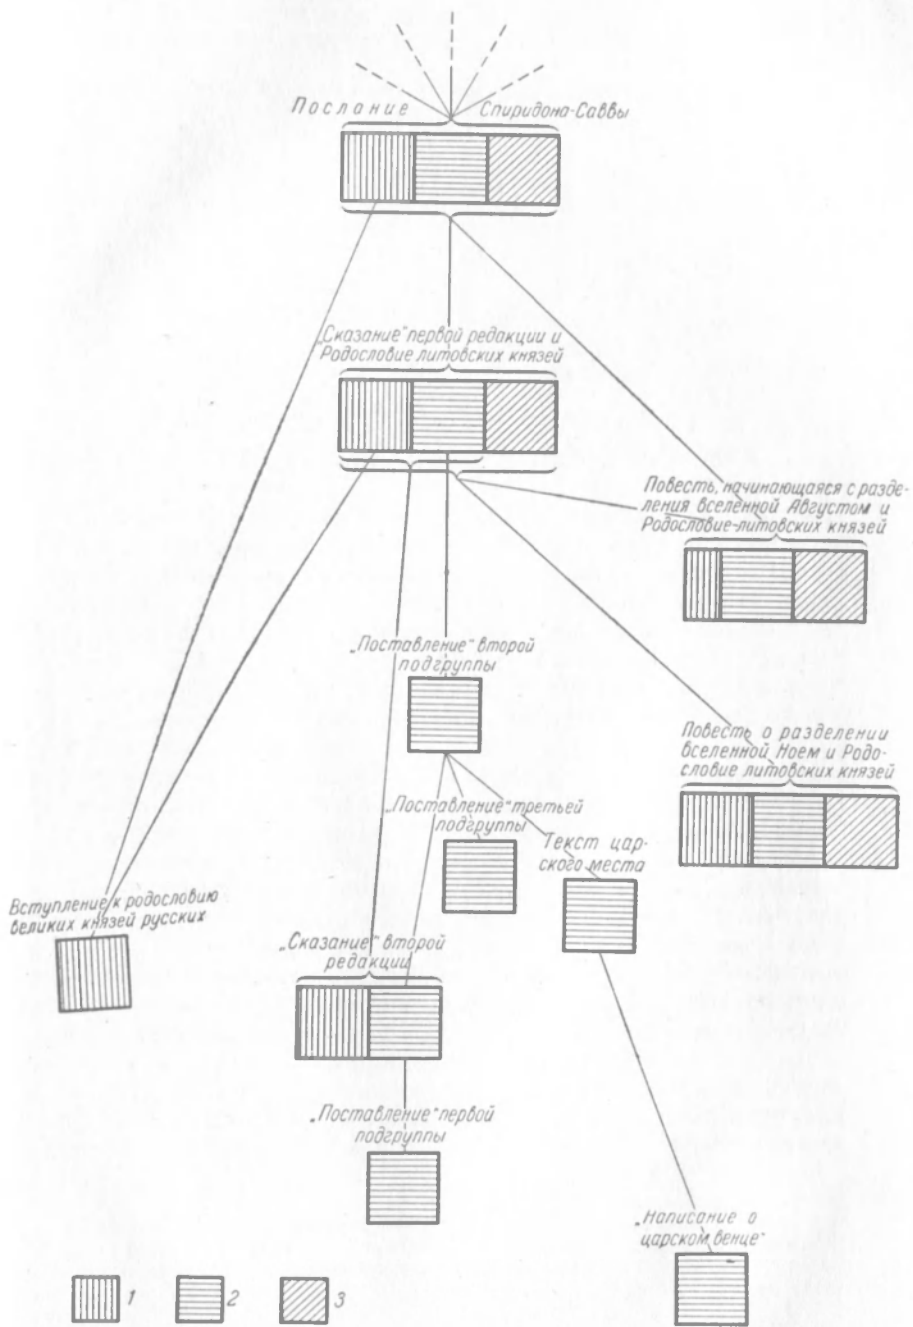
Послание Спиридона-Саввы

„Сказание" первой редакции и Родословие литовских князей

Повесть, начинающаяся с разделения вселенной Августом и Родословие литовских князей

„Поставление" второй подгруппы

Повесть о разделении вселенной Ноем и Родословие литовских князей

„Поставление" третьей подгруппы

Текст царского места

Вступление к родословию великих князей русских

„Сказание" второй редакции

„Поставление" первой подгруппы

„Написание о царском венце"

1 2 3